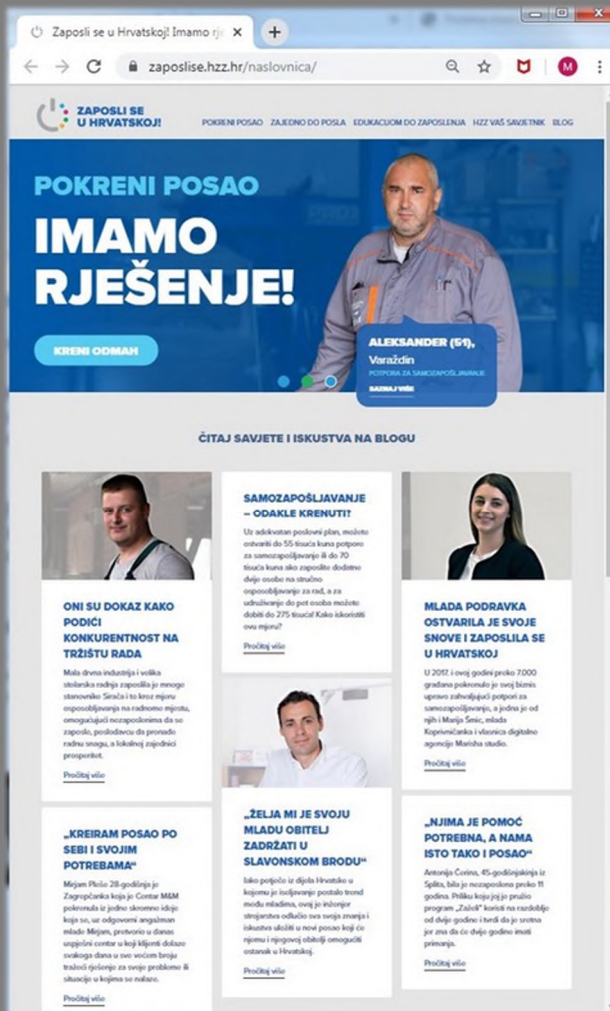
Zaposli se u Hrvatskoj! Imamo rje

zaposlise.hzz.hr/naslovnica/

ZAPOSLI SE U HRVATSKOJ!

POKRENI POSAO ZAJEDNO DO POSLA EDUKACIJOM DO ZAPOSLENJA HZZ VAŠ SAVJETNIK BLOG

POKRENI POSAO

IMAMO RJEŠENJE!

KRENI ODMAH

ALEKSANDER (51), Varaždin

POTPORA ZA SAMOZAPOŠLJAVANJE

SAZNAJ VIŠE

ČITAJ SAVJETE I ISKUSTVA NA BLOGU

ONI SU DOKAZ KAKO PODIĆI KONKURENTNOST NA TRŽIŠTU RADA

Mala drvna industrija i velika stolarska radnja zaposlila je mnogo stanovnika Sirača i to kroz mjeru osposobljavanja na radnome mjestu, omogućujući nezaposlenima da se zaposle, poslodavcu da pronađe radnu snagu, a lokalnoj zajednici prosperitet.

Pročitaj više

SAMOZAPOŠLJAVANJE – ODAKLE KRENUTI?

Uz adekvatan poslovni plan, možete ostvariti do 55 tisuća kuna potpore za samozapošljavanje ili do 70 tisuća kuna ako zaposlite dodatne dvije osobe na stručno osposobljavanje za rad, a za udruživanje do pet osoba možete dobiti do 275 tisuća! Kako iskoristiti ovu mjeru?

Pročitaj više

MLADA PODRAVKA OSTVARILA JE SVOJE SNOVE I ZAPOSLILA SE U HRVATSKOJ

U 2017. i ovoj godini preko 7.000 građana pokrenulo je svoj biznis upravo zahvaljujući potpori za samozapošljavanje, a jedna je od njih i Marija Šmic, mlada Koprivničanka i vlasnica digitalne agencije Marisha studio.

Pročitaj više

„KREIRAM POSAO PO SEBI I SVOJIM POTREBAMA"

Mirjam Pleše 28-godišnja je Zagrepčanka koja je Contar M&M pokrenula iz jedne skromne ideje koja se, uz odgovorni angažman mlade Mirjam, pretvorio u danas uspješni contar u koji klijenti dolaze svakoga dana u sve većem broju tražeći rješenje za svoje probleme ili situacije u kojima se nalaze.

Pročitaj više

„ŽELJA MI JE SVOJU MLADU OBITELJ ZADRŽATI U SLAVONSKOM BRODU"

Iako potječe iz dijela Hrvatske u kojemu je iseljavanje postalo trend među mladima, ovaj je inženjer strojarstva odlučio sva svoja znanja i iskustva uložiti u novi posao koji će njemu i njegovoj obitelji omogućiti ostanak u Hrvatskoj.

Pročitaj više

„NJIMA JE POMOĆ POTREBNA, A NAMA ISTO TAKO I POSAO"

Antonija Čorina, 45-godišnjakinja iz Splita, bila je nezaposlena preko 11 godina. Priliku koju joj je pružio program „Zaželi" koristi na razdoblje od dvije godine i tvrdi da je sretna jer zna da će dvije godine imati primanja.

Pročitaj više